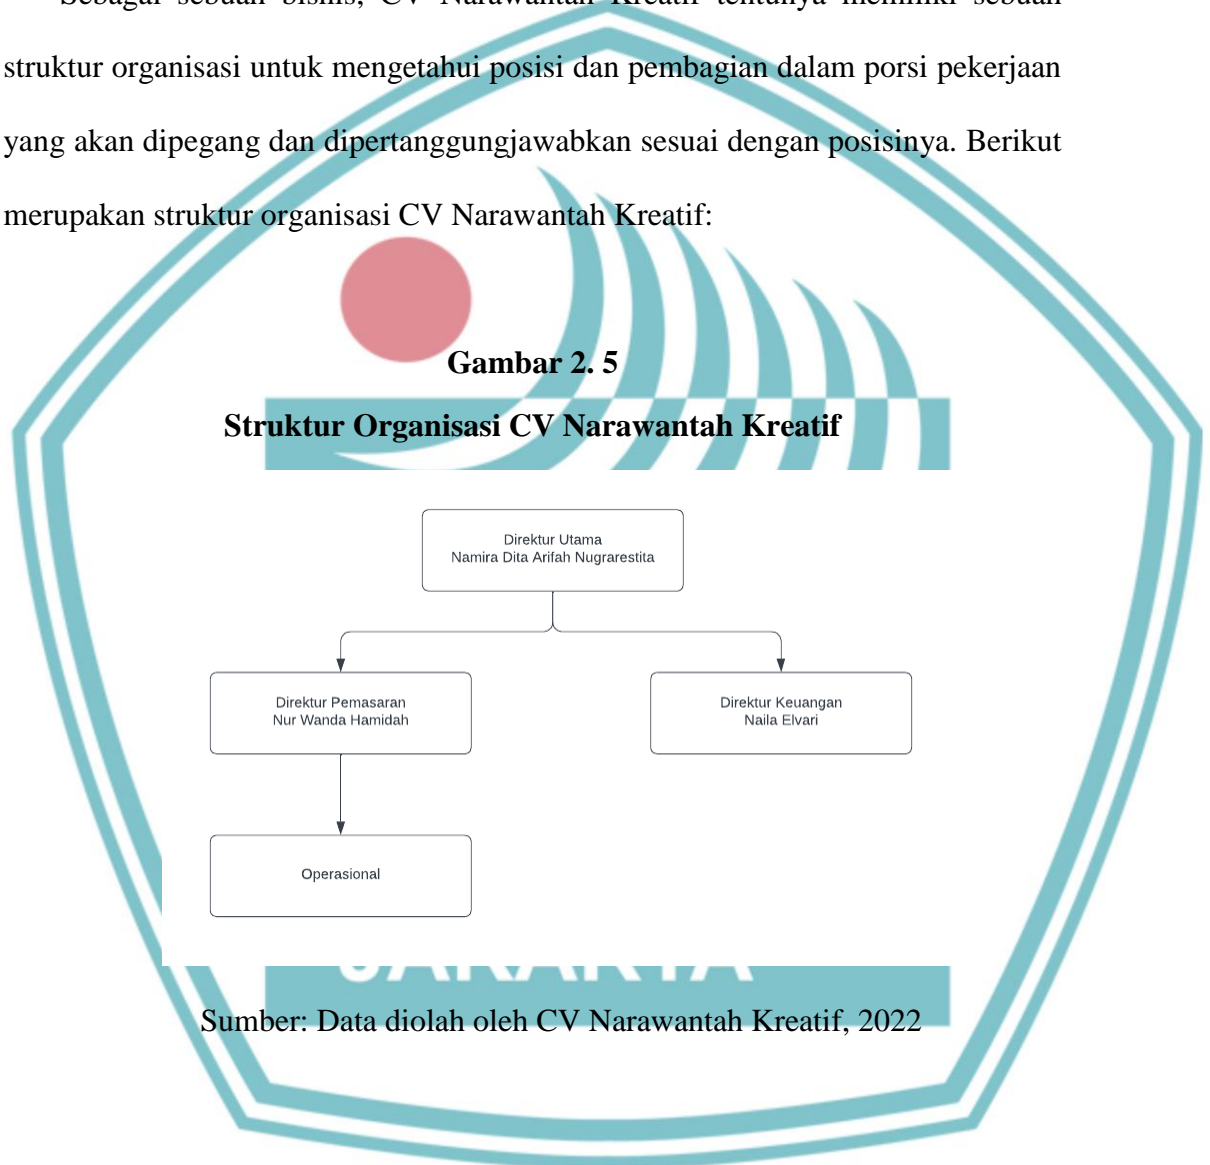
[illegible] struktur organisasi untuk mengetahui posisi dan pembagian dalam porsi pekerjaan yang akan dipegang dan dipertanggungjawabkan sesuai dengan posisinya. Berikut merupakan struktur organisasi CV Narawantah Kreatif:

Gambar 2. 5

Struktur Organisasi CV Narawantah Kreatif

Direktur Utama
Namira Dita Arifah Nugrarestita

Direktur Pemasaran
Nur Wanda Hamidah

Direktur Keuangan
Naila Elvari

Operasional

Sumber: Data diolah oleh CV Narawantah Kreatif, 2022